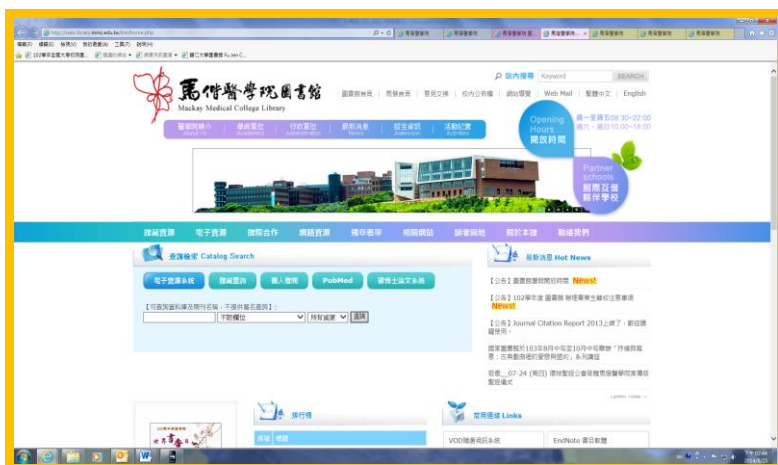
http://web.library.mmc.edu.tw/lib/home.php

檔案(F) 編輯(E) 檢視(V) 我的最愛(A) 工具(T) 說明(H)

馬偕醫學院圖書館
Mackay Medical College Library

站內搜尋 Keyword SEARCH

圖書館首頁 | 馬偕首頁 | 意見交換 | 校內公佈欄 | 網站導覽 | Web Mail | 繁體中文 | English

醫學院簡介 About us | 學術單位 Academics | 行政單位 Administration | 最新消息 News | 招生資訊 Admission | 活動紀實 Activities

Opening Hours 開放時間
週一至週五08:30~22:00
週六、週日10:00~18:00

Partner schools 館際互借 夥伴學校

館藏資源 | 電子資源 | 館際合作 | 網路資源 | 視聽專區 | 相關網站 | 讀者園地 | 關於本館 | 聯絡我們

查詢檢索 Catalog Search

電子資源系統 | 館藏查詢 | 個人借閱 | PubMed | 碩博士論文系統

【可查詢書刊與期刊名稱，不提供篇名查詢】

不限欄位 | 所有資源 | 送出

最新消息 Hot News

【公告】圖書館春節開放時間 Newst

【公告】102學年度 圖書館 學程畢業生離校注意事項 Newst

【公告】Journal Citation Report 2013上線了，歡迎讀者使用。

國家圖書館於103年8月中旬至10月中旬舉辦「抒情與寫意：古典創意與當代詩意的」系列講座

...07-24 (南區) 環球醫師公會演講馬偕醫學院實習院 醫授儀式

排行榜

常用連結 Links

VOD隨選視訊系統

EndNote 書目軟體

下午 02:44
2014/8/25